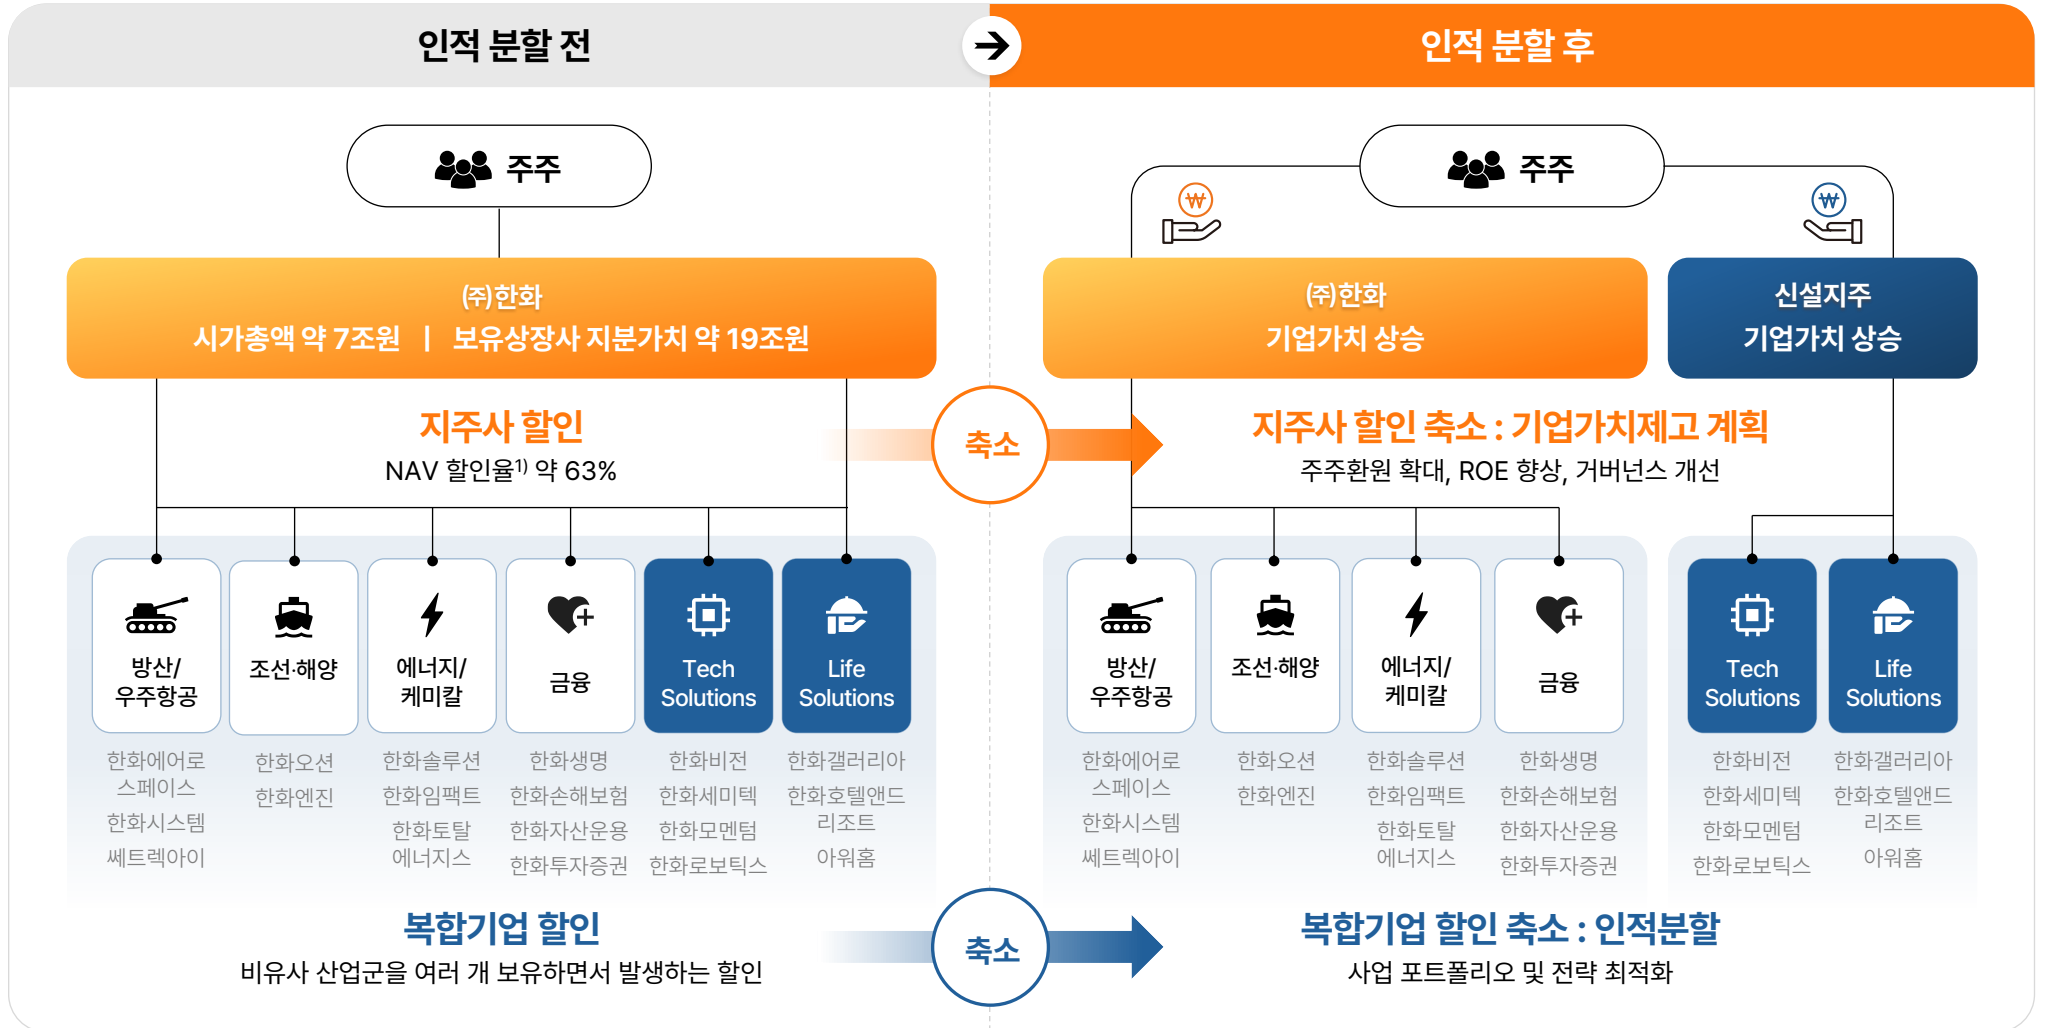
인적 분할 전

인적 분할 후

주주

(주)한화
시가총액 약 7조원 | 보유상장사 지분가치 약 19조원

지주사 할인
NAV 할인율$^{1)}$ 약 63%

방산/ 우주항공
한화에어로스페이스
한화시스템
쎄트렉아이

조선·해양
한화오션
한화엔진

에너지/ 케미칼
한화솔루션
한화임팩트
한화토탈에너지스

금융
한화생명
한화손해보험
한화자산운용
한화투자증권

Tech Solutions
한화비전
한화세미텍
한화모멘텀
한화로보틱스

Life Solutions
한화갤러리아
한화호텔앤드리조트
아워홈

복합기업 할인
비유사 산업군을 여러 개 보유하면서 발생하는 할인

축소

축소

주주

(주)한화
기업가치 상승

신설지주
기업가치 상승

지주사 할인 축소 : 기업가치제고 계획
주주환원 확대, ROE 향상, 거버넌스 개선

방산/ 우주항공
한화에어로스페이스
한화시스템
쎄트렉아이

조선·해양
한화오션
한화엔진

에너지/ 케미칼
한화솔루션
한화임팩트
한화토탈에너지스

금융
한화생명
한화손해보험
한화자산운용
한화투자증권

Tech Solutions
한화비전
한화세미텍
한화모멘텀
한화로보틱스

Life Solutions
한화갤러리아
한화호텔앤드리조트
아워홈

복합기업 할인 축소 : 인적분할
사업 포트폴리오 및 전략 최적화